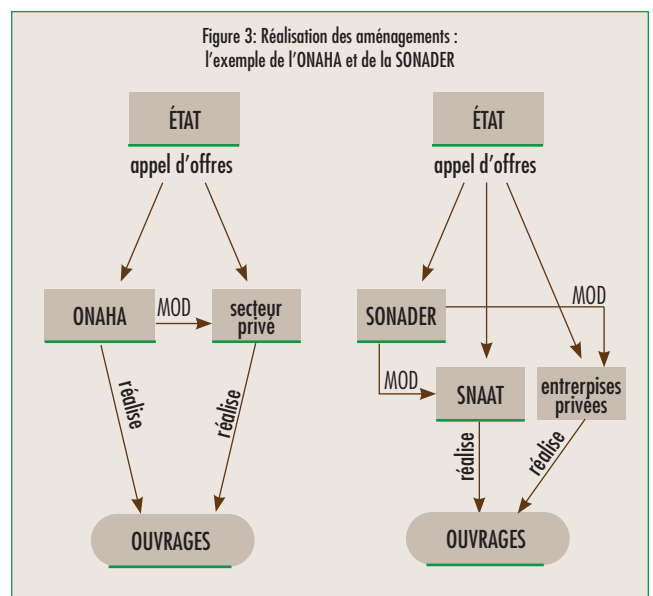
Figure 3: Réalisation des aménagements : l'exemple de l'ONAHA et de la SONADER

ÉTAT
appel d'offres
ONAHA
MOD
secteur privé
réalise
réalise
OUVRAGES

ÉTAT
appel d'offres
SONADER
MOD
MOD
SNAAT
entreprises privées
réalise
réalise
OUVRAGES